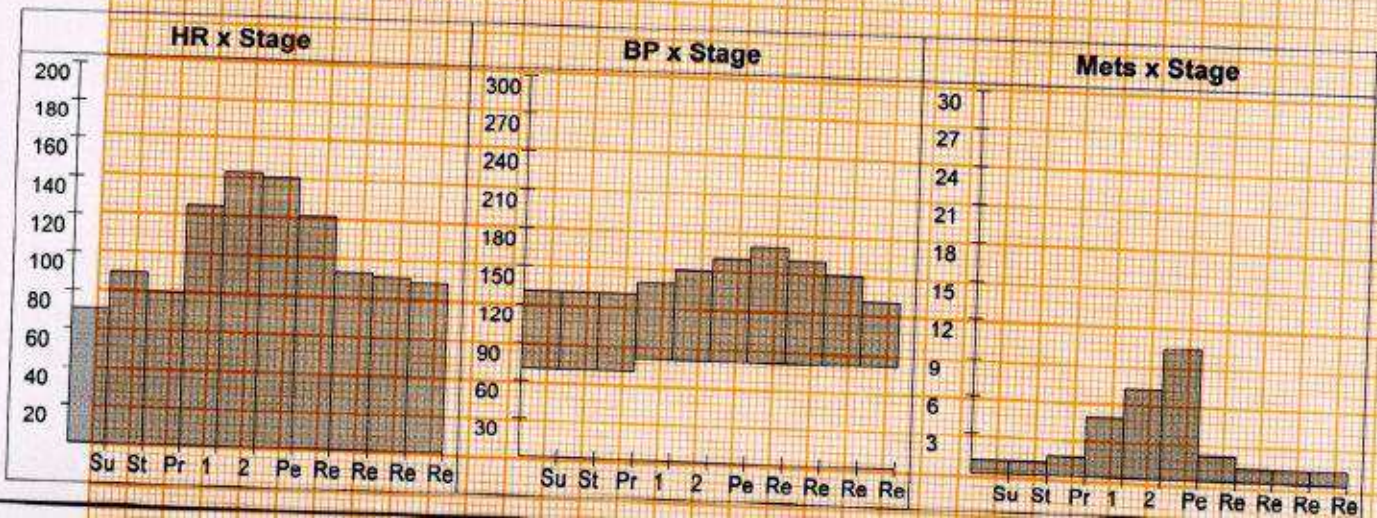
HR x Stage

200
180
160
140
120
100
80
60
40
20

Su St Pr 1 2 Pe Re Re Re Re

BP x Stage

300
270
240
210
180
150
120
90
60
30

Su St Pr 1 2 Pe Re Re Re Re

Mets x Stage

30
27
24
21
18
15
12
9
6
3

Su St Pr 1 2 Pe Re Re Re Re